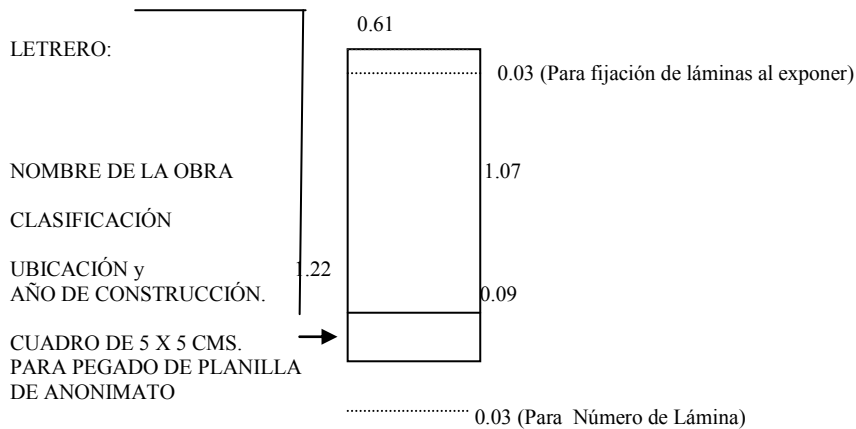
LETRERO:

0.61

0.03 (Para fijación de láminas al exponer)

NOMBRE DE LA OBRA

1.07

CLASIFICACIÓN

UBICACIÓN y AÑO DE CONSTRUCCIÓN.

1.22

0.09

CUADRO DE 5 X 5 CMS. PARA PEGADO DE PLANILLA DE ANONIMATO

0.03 (Para Número de Lámina)